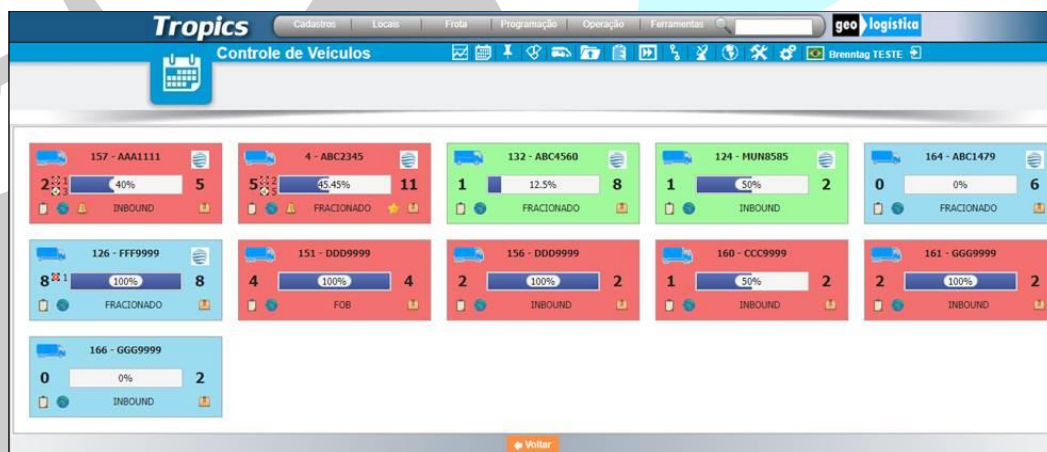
Tropics

Cadastros | Locais | Frota | Programação | Operação | Ferramentas

geo logística

Controle de Veículos

Brenntag TESTE

157 - AAA1111
2 1 1 40% 5
INBOUND

4 - ABC2345
5 2 2 5 45.45% 11
FRACIONADO

132 - ABC4560
1 12.5% 8
FRACIONADO

124 - MUN8585
1 50% 2
INBOUND

164 - ABC1479
0 0% 6
FRACIONADO

126 - FFF9999
8 1 100% 8
FRACIONADO

151 - DDD9999
4 100% 4
FOB

156 - DDD9999
2 100% 2
INBOUND

160 - CCC9999
1 50% 2
INBOUND

161 - GGG9999
2 100% 2
INBOUND

166 - GGG9999
0 0% 2
INBOUND

Voltar